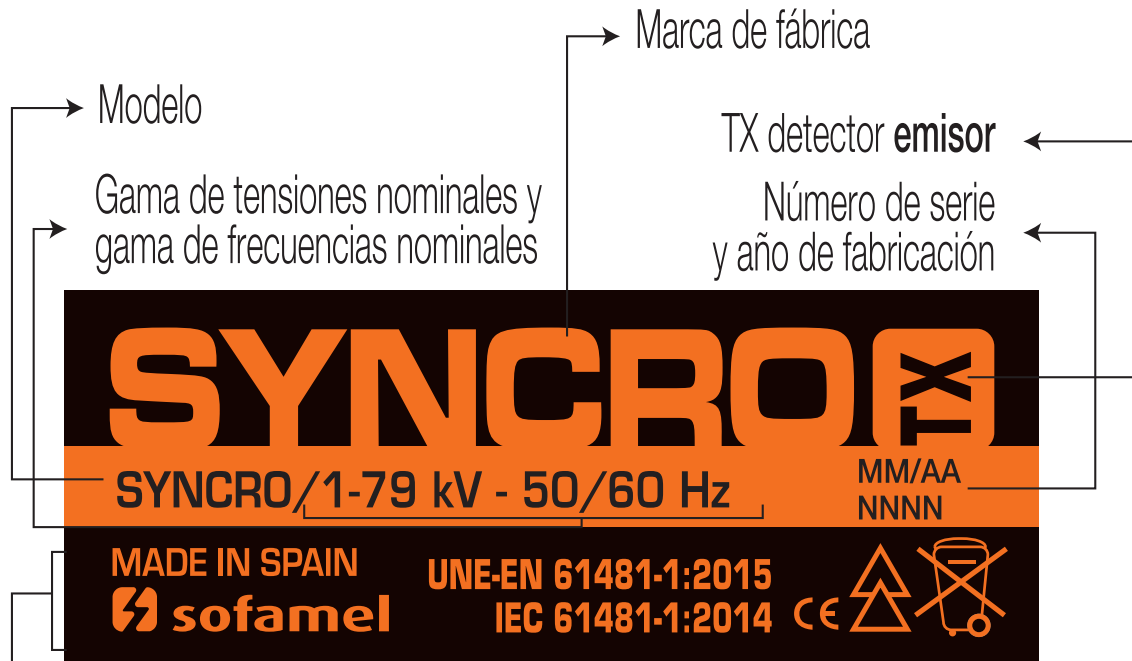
Marca de fábrica

Modelo

TX detector **emisor**

Gama de tensiones nominales y gama de frecuencias nominales

Número de serie y año de fabricación

SYNCRO TX

SYNCRO/1-79 kV - 50/60 Hz

MM/AA
NNNN

MADE IN SPAIN
sofamel

UNE-EN 61481-1:2015
IEC 61481-1:2014

CE